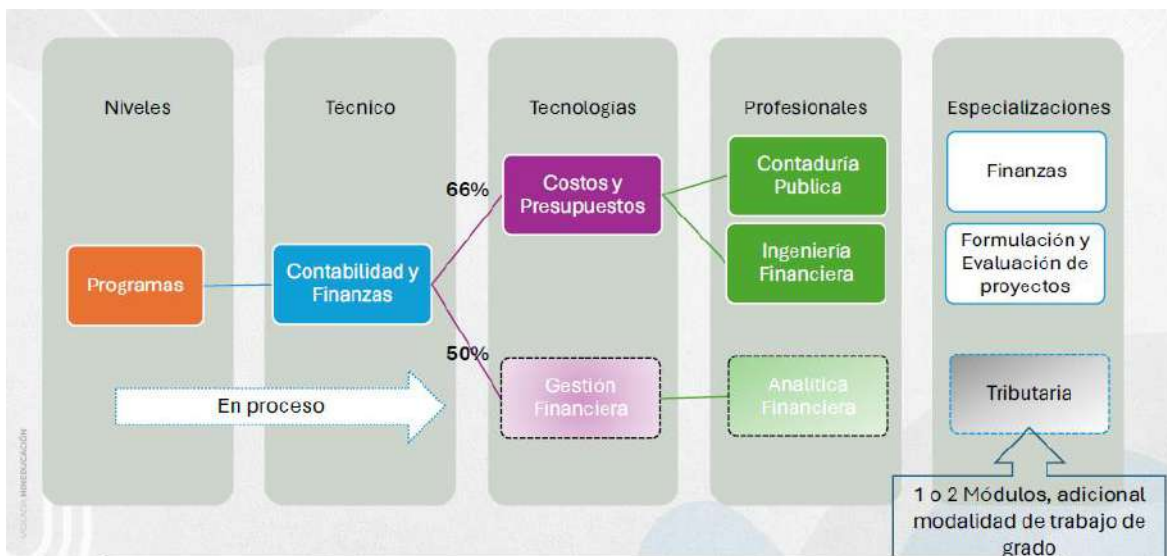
Niveles

Técnico

Tecnologias

Profesionales

Especializaciones

Programas

Contabilidad y Finanzas

66%

Costos y Presupuestos

Contaduría Publica

Ingeniería Financiera

50%

Gestión Financiera

Analitica Financiera

En proceso

Finanzas

Formulación y Evaluación de proyectos

Tributaria

1 o 2 Módulos, adicional modalidad de trabajo de grado

VIGILADA MINEDUCACIÓN